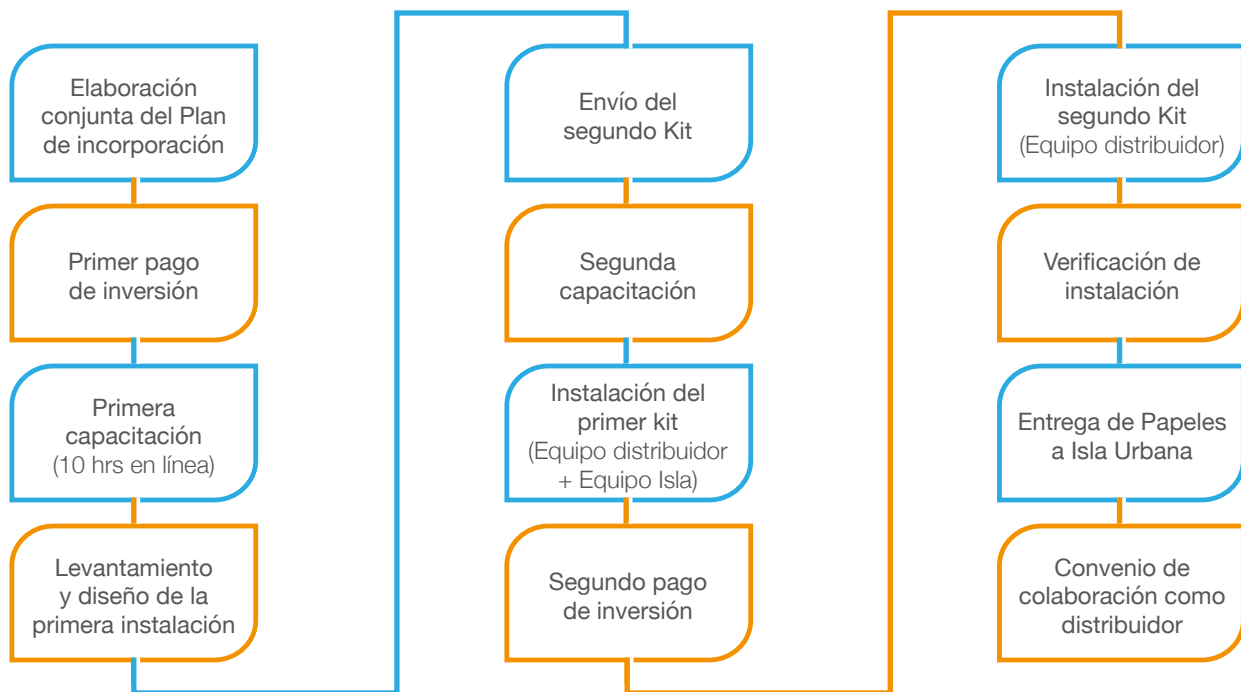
Elaboración conjunta del Plan de incorporación

Primer pago de inversión

Primera capacitación
(10 hrs en línea)

Levantamiento y diseño de la primera instalación

Envío del segundo Kit

Segunda capacitación

Instalación del primer kit
(Equipo distribuidor + Equipo Isla)

Segundo pago de inversión

Instalación del segundo Kit
(Equipo distribuidor)

Verificación de instalación

Entrega de Papeles a Isla Urbana

Convenio de colaboración como distribuidor